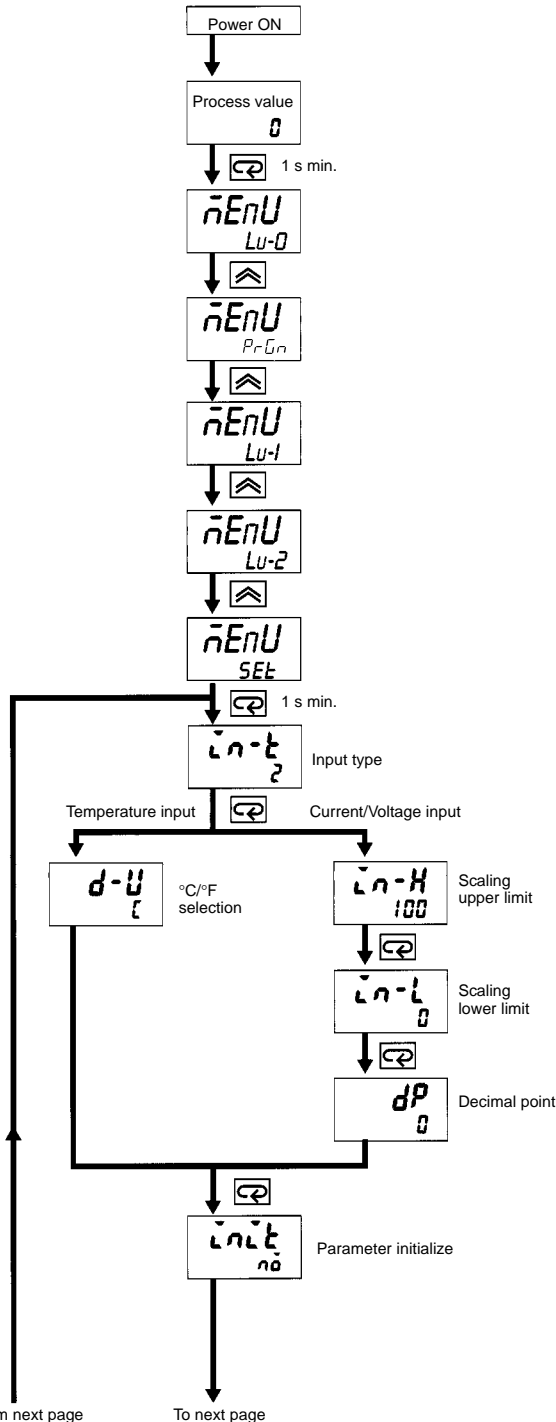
Power ON

Process value
0

1 s min.

m̄EnU
Lu-0

m̄EnU
PrGn

m̄EnU
Lu-1

m̄EnU
Lu-2

m̄EnU
SEt

1 s min.

in-t
2

Input type

Temperature input

Current/Voltage input

d-U
C

°C/°F selection

in-H
100

Scaling upper limit

in-L
0

Scaling lower limit

dP
0

Decimal point

init
no

Parameter initialize

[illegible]m next page

To next page